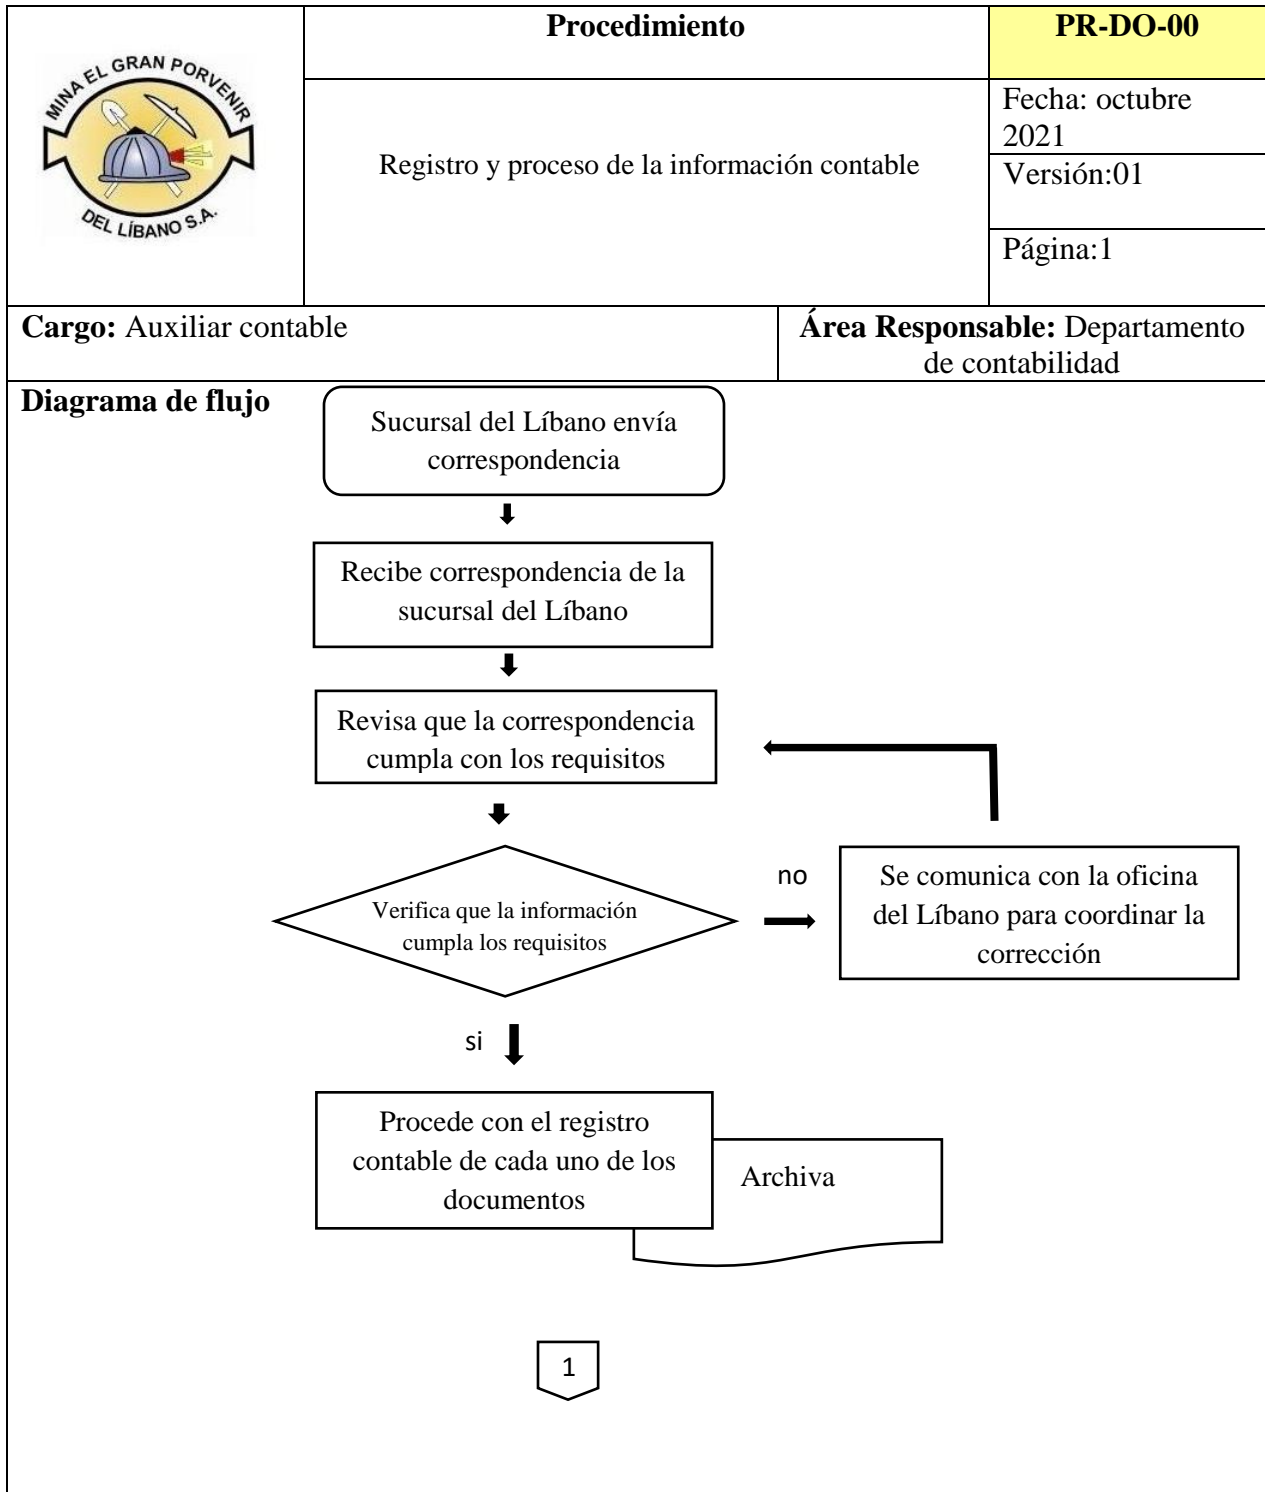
MINA EL GRAN PORVENIR DEL LÍBANO S.A.

| | Procedimiento | PR-DO-00 |
|---|---|---|
| | Registro y proceso de la información contable | Fecha: octubre 2021 |
| | | Versión:01 |
| | | Página:1 |

**Cargo:** Auxiliar contable

**Área Responsable:** Departamento de contabilidad

**Diagrama de flujo**

Sucursal del Líbano envía correspondencia

Recibe correspondencia de la sucursal del Líbano

Revisa que la correspondencia cumpla con los requisitos

Verifica que la información cumpla los requisitos

no

Se comunica con la oficina del Líbano para coordinar la corrección

si

Procede con el registro contable de cada uno de los documentos

Archiva

1